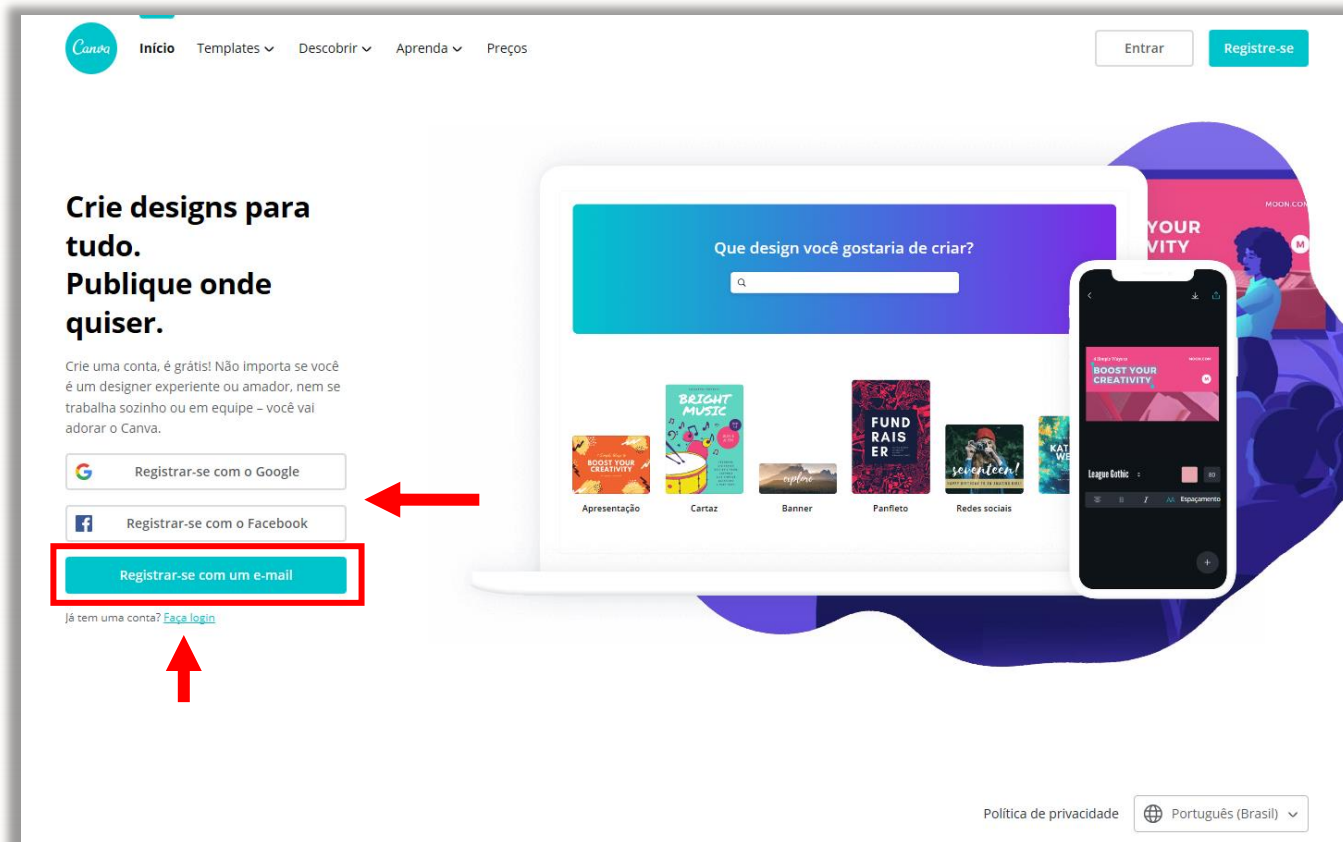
Canva Início Templates Descobrir Aprenda Preços

Entrar Registre-se

Crie designs para tudo. Publique onde quiser.

Crie uma conta, é grátis! Não importa se você é um designer experiente ou amador, nem se trabalha sozinho ou em equipe – você vai adorar o Canva.

Registrar-se com o Google

Registrar-se com o Facebook

Registrar-se com um e-mail

Já tem uma conta? Faça login

Que design você gostaria de criar?

BOOST YOUR CREATIVITY

BRIGHT MUSIC

explore

FUND RAIS ER

seventeen!

Apresentação Cartaz Banner Panfleto Redes sociais

YOUR VITY

MOON CON

BOOST YOUR CREATIVITY

League Gothic

Espaçamento

Política de privacidade Português (Brasil)